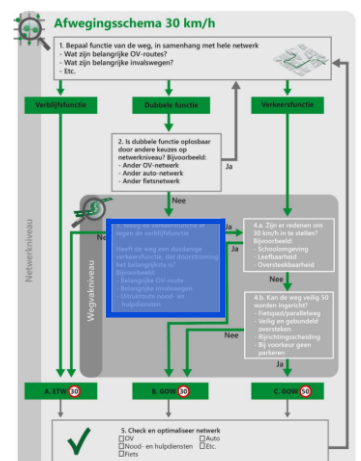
Afwegingsschema 30 km/h

1. Bepaal functie van de weg, in samenhang met hele netwerk
- Wat zijn belangrijke OV-routes?
- Wat zijn belangrijke invalswegen?
- Etc.

Verblijfsfunctie

Dubbele functie

Verkeersfunctie

2. Is dubbele functie oplosbaar door andere keuzes op netwerkniveau? Bijvoorbeeld:
- Ander OV-netwerk
- Ander auto-netwerk
- Ander fietsnetwerk

Ja

Nee

Netwerkniveau

Wegvakniveau

3. Weeg de verkeersfunctie af tegen de verblijfsfunctie

Heeft de weg een dusdanige verkeersfunctie, dat doorstroming het belangrijkste is?
Bijvoorbeeld:
- Belangrijke OV-route
- Belangrijke invalswegen
- Uitrukroute nood- en hulpdiensten

4.a. Zijn er redenen om 30 km/h in te stellen?
Bijvoorbeeld:
- Schoolomgeving
- Leefbaarheid
- Oversteekbaarheid

Nee

Ja

4.b. Kan de weg veilig 50 worden ingericht?
- Fietspad/parallelweg
- Veilig en gebundeld oversteken
- Rijrichtingscheiding
- Bij voorkeur geen parkeren

Nee

Ja

A. ETW 30

B. GOW 30

C. GOW 50

5. Check en optimaliseer netwerk
☐OV ☐Auto
☐Nood- en hulpdiensten ☐Etc.
☐Fiets